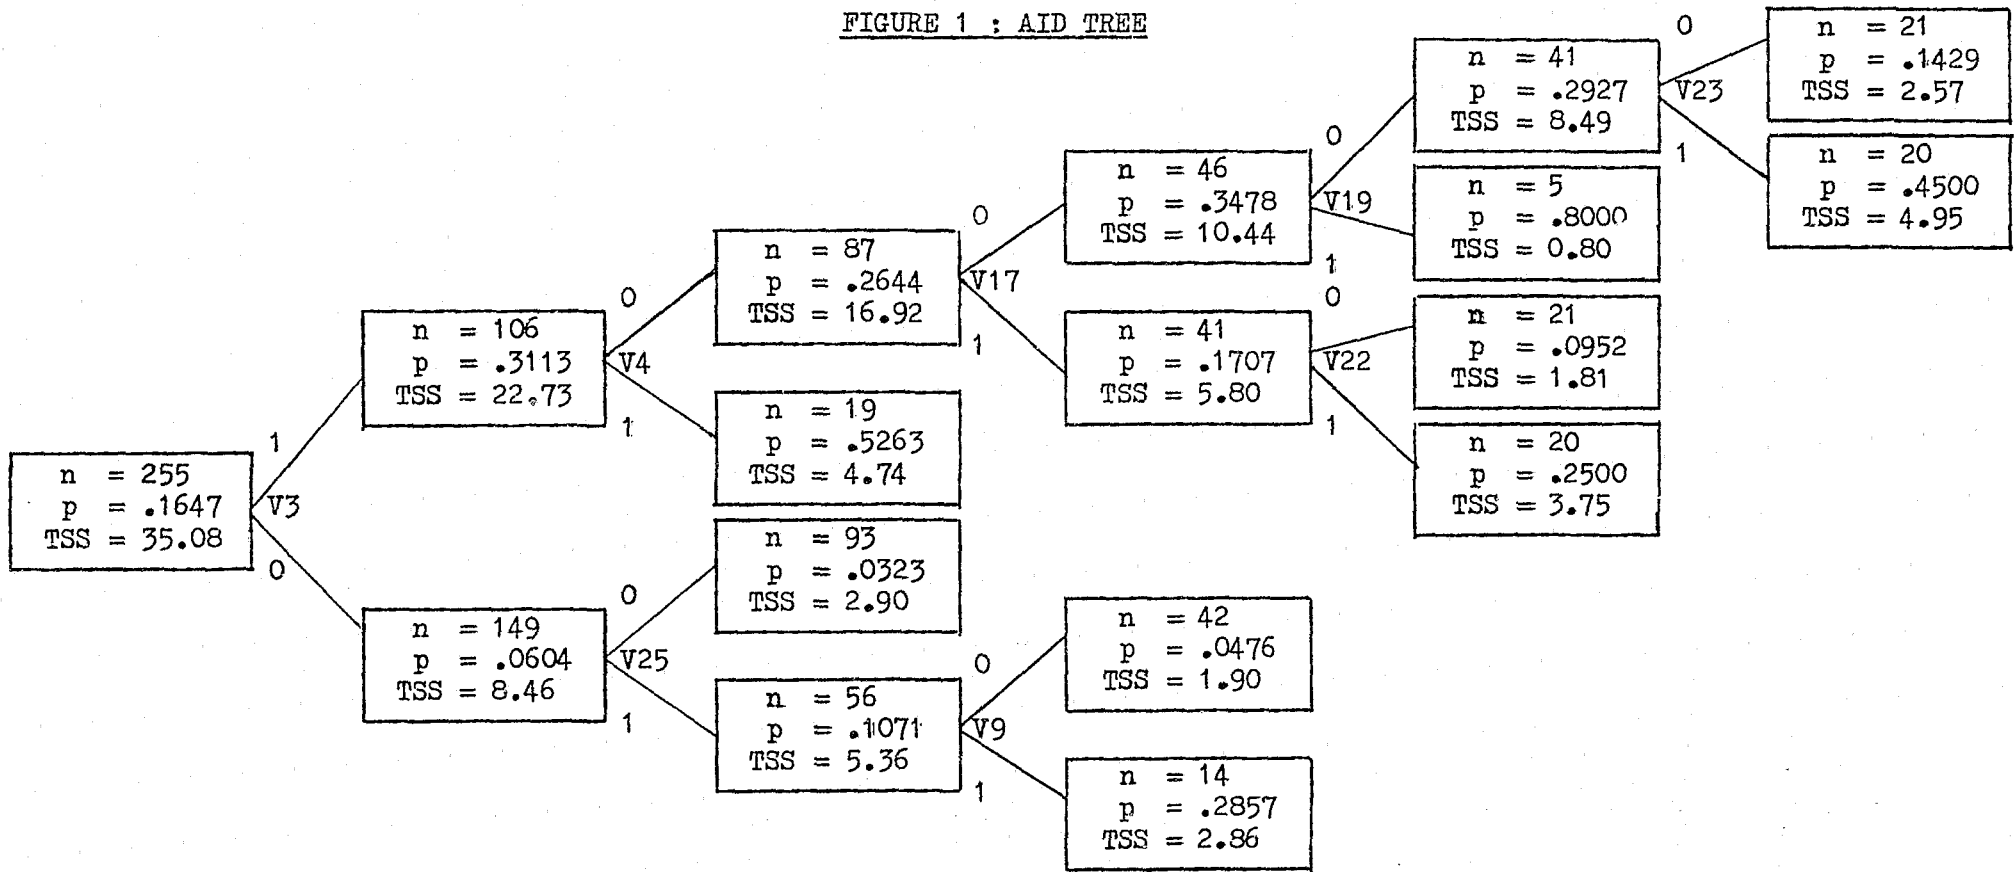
FIGURE 1 : AID TREE

n = 255
p = .1647
TSS = 35.08

V3

1

0

n = 106
p = .3113
TSS = 22.73

V4

0

1

n = 149
p = .0604
TSS = 8.46

V25

0

1

n = 87
p = .2644
TSS = 16.92

V17

0

1

n = 19
p = .5263
TSS = 4.74

n = 93
p = .0323
TSS = 2.90

n = 56
p = .1071
TSS = 5.36

V9

0

1

n = 46
p = .3478
TSS = 10.44

V19

0

1

n = 41
p = .1707
TSS = 5.80

V22

0

1

n = 42
p = .0476
TSS = 1.90

n = 14
p = .2857
TSS = 2.86

n = 41
p = .2927
TSS = 8.49

V23

0

1

n = 5
p = .8000
TSS = 0.80

n = 21
p = .0952
TSS = 1.81

n = 20
p = .2500
TSS = 3.75

n = 21
p = .1429
TSS = 2.57

n = 20
p = .4500
TSS = 4.95